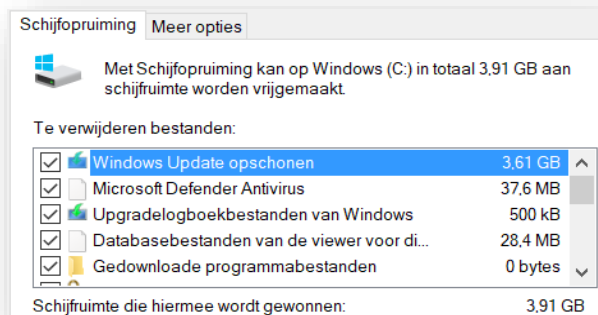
Schijfopruiming | Meer opties

Met Schijfopruiming kan op Windows (C:) in totaal 3,91 GB aan schijfruimte worden vrijgemaakt.

Te verwijderen bestanden:

| | | |
|---|---|---|
| ☑ | Windows Update opschonen | 3,61 GB |
| ☑ | Microsoft Defender Antivirus | 37,6 MB |
| ☑ | Upgradelogboekbestanden van Windows | 500 kB |
| ☑ | Databasebestanden van de viewer voor di... | 28,4 MB |
| ☑ | Gedownloade programmabestanden | 0 bytes |

Schijfruimte die hiermee wordt gewonnen: 3,91 GB